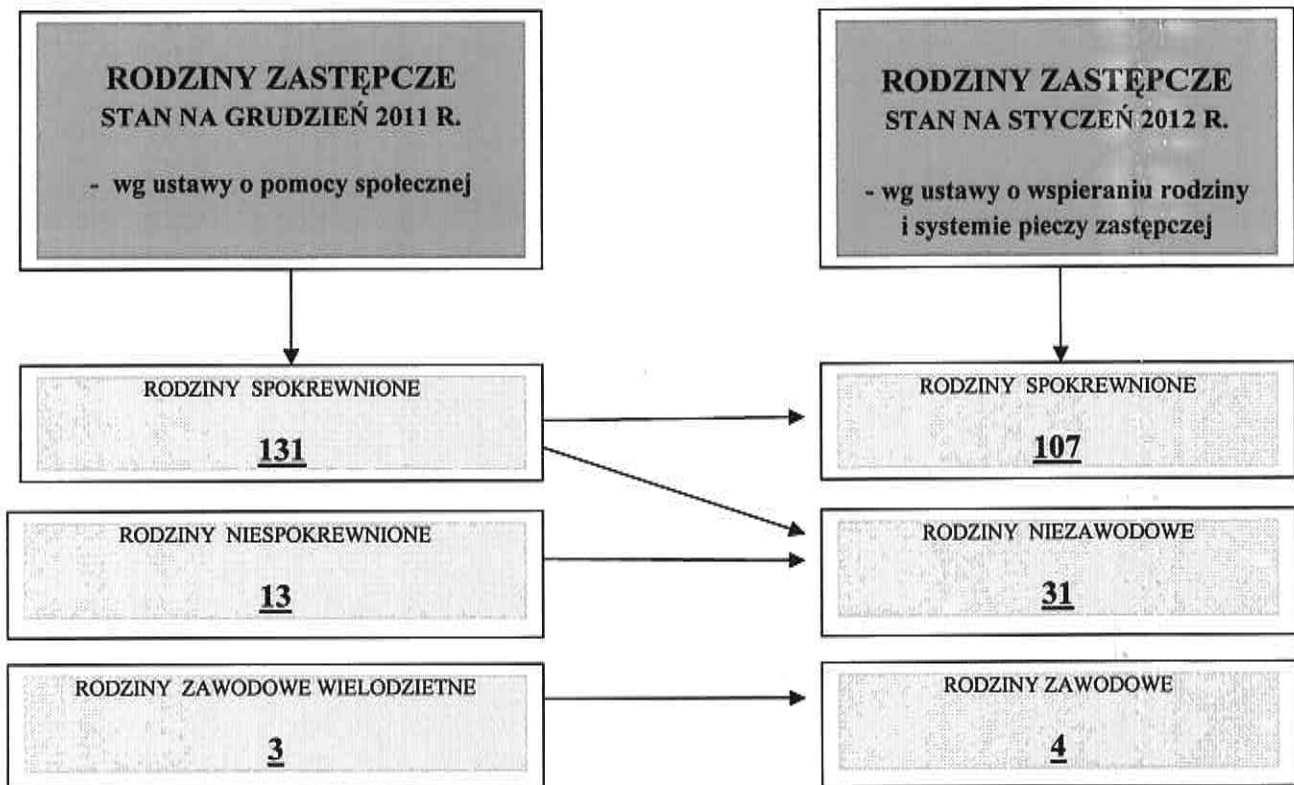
RODZINY ZASTĘPCZE
STAN NA GRUDZIEŃ 2011 R.

- wg ustawy o pomocy społecznej

RODZINY ZASTĘPCZE
STAN NA STYCZEŃ 2012 R.

- wg ustawy o wspieraniu rodziny i systemie pieczy zastępczej

RODZINY SPOKREWNIONE

131

RODZINY SPOKREWNIONE

107

RODZINY NIESPOKREWNIONE

13

RODZINY NIEZAWODOWE

31

RODZINY ZAWODOWE WIELODZIETNE

3

RODZINY ZAWODOWE

4